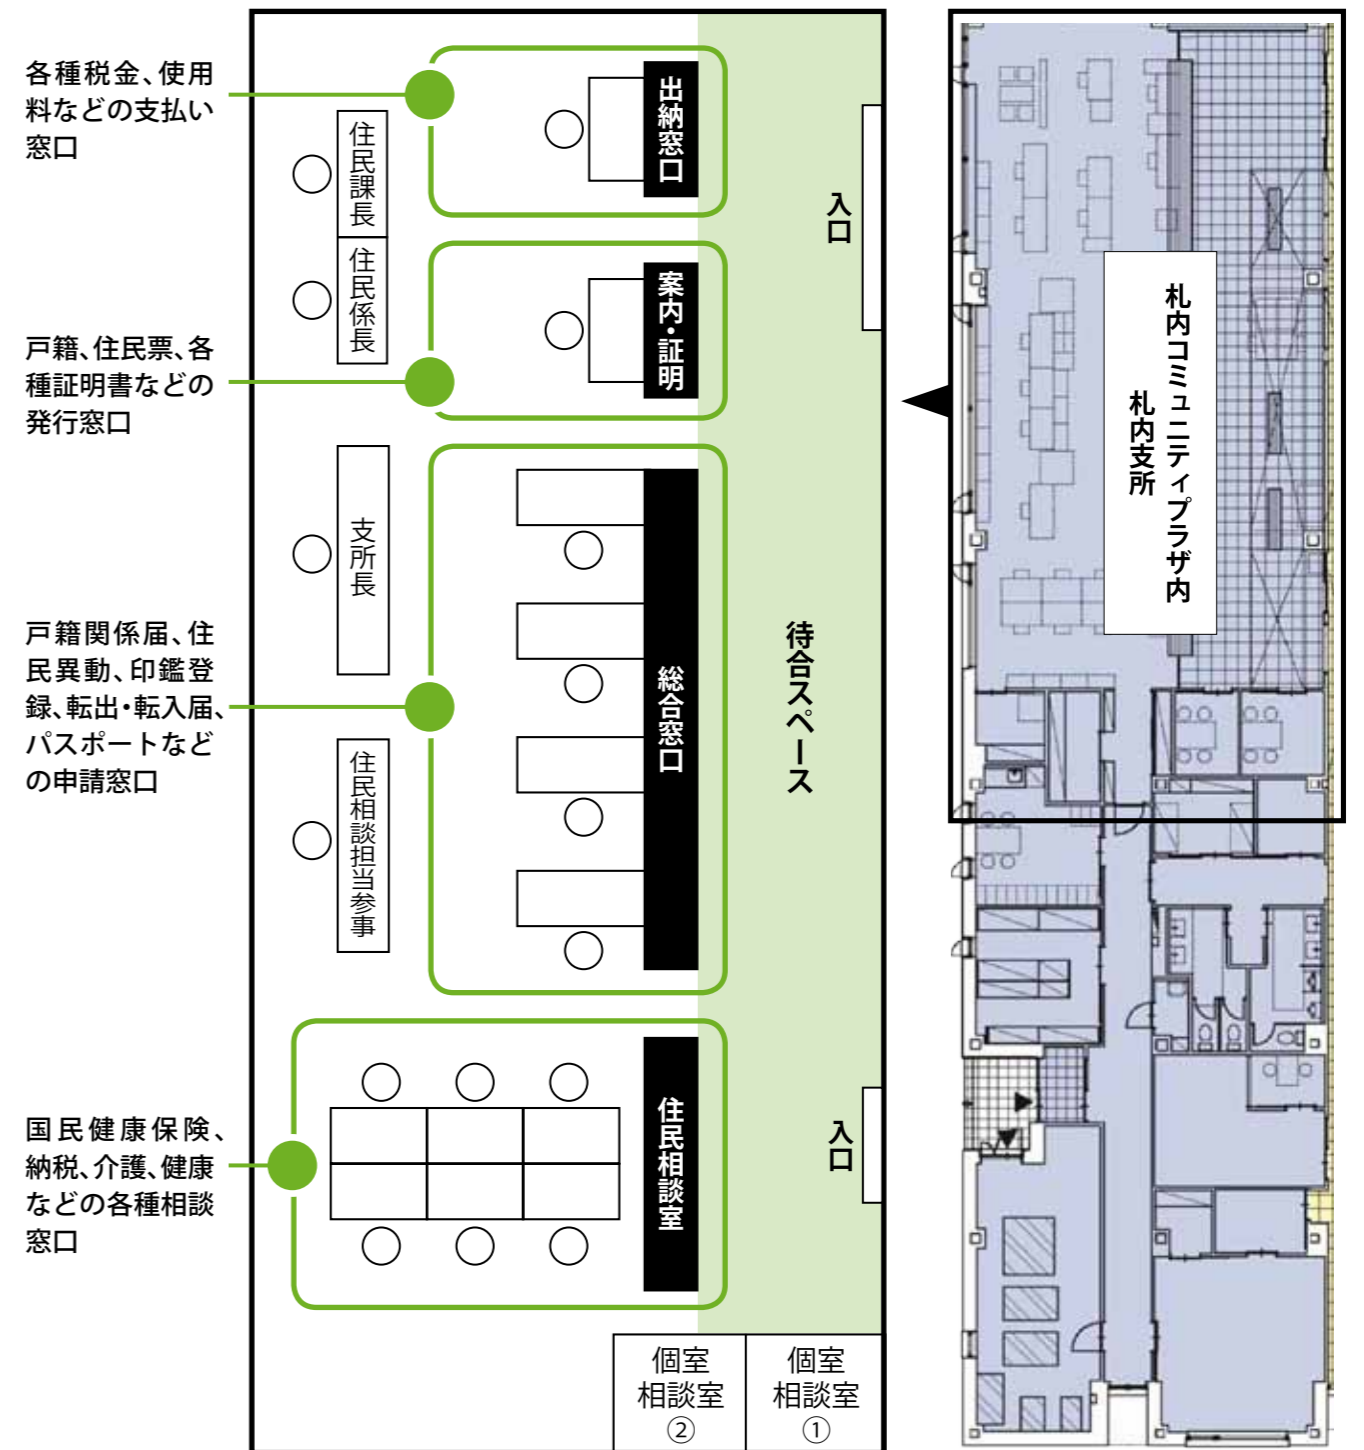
各種税金、使用料などの支払い窓口

戸籍、住民票、各種証明書などの発行窓口

戸籍関係届、住民異動、印鑑登録、転出・転入届、パスポートなどの申請窓口

国民健康保険、納税、介護、健康などの各種相談窓口

住民課長

住民係長

支所長

住民相談担当参事

出納窓口

案内・証明

総合窓口

住民相談室

入口

待合スペース

入口

個室相談室②

個室相談室①

札内コミュニティプラザ内
札内支所